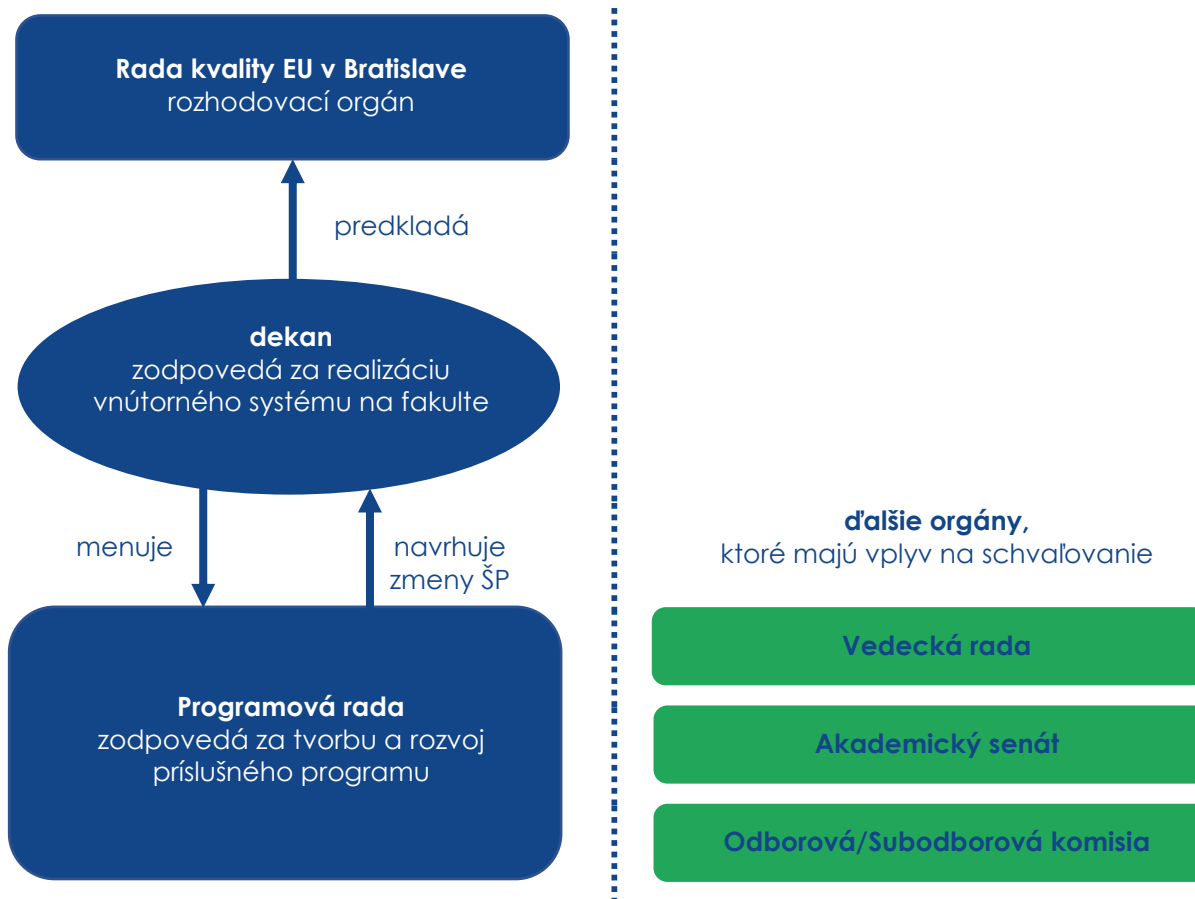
**Rada kvality EU v Bratislave**
rozhodovací orgán

predkladá

**dekan**
zodpovedá za realizáciu vnútorného systému na fakulte

menuje

navrhuje zmeny ŠP

**Programová rada**
zodpovedá za tvorbu a rozvoj príslušného programu

**ďalšie orgány,**
ktoré majú vplyv na schvaľovanie

**Vedecká rada**

**Akademický senát**

**Odborová/Subodborová komisia**